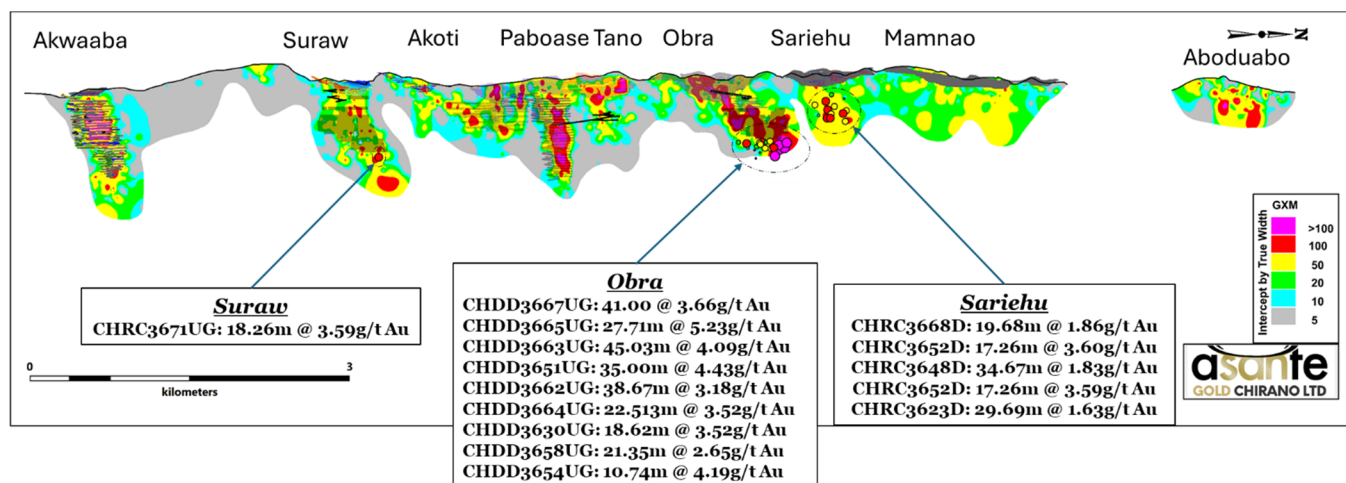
Akwaaba

Suraw

Akoti

Paboase

Tano

Obra

Sariehu

Mamnao

N

Aboduabo

GXM

Intercept by True Width

>100

100

50

20

10

5

Suraw

CHRC3671UG: 18.26m @ 3.59g/t Au

0

3

kilometers

Obra

CHDD3667UG: 41.00 @ 3.66g/t Au

CHDD3665UG: 27.71m @ 5.23g/t Au

CHDD3663UG: 45.03m @ 4.09g/t Au

CHDD3651UG: 35.00m @ 4.43g/t Au

CHDD3662UG: 38.67m @ 3.18g/t Au

CHDD3664UG: 22.513m @ 3.52g/t Au

CHDD3630UG: 18.62m @ 3.52g/t Au

CHDD3658UG: 21.35m @ 2.65g/t Au

CHDD3654UG: 10.74m @ 4.19g/t Au

Sariehu

CHRC3668D: 19.68m @ 1.86g/t Au

CHRC3652D: 17.26m @ 3.60g/t Au

CHRC3648D: 34.67m @ 1.83g/t Au

CHRC3652D: 17.26m @ 3.59g/t Au

CHRC3623D: 29.69m @ 1.63g/t Au

asante

GOLD CHIRANO LTD